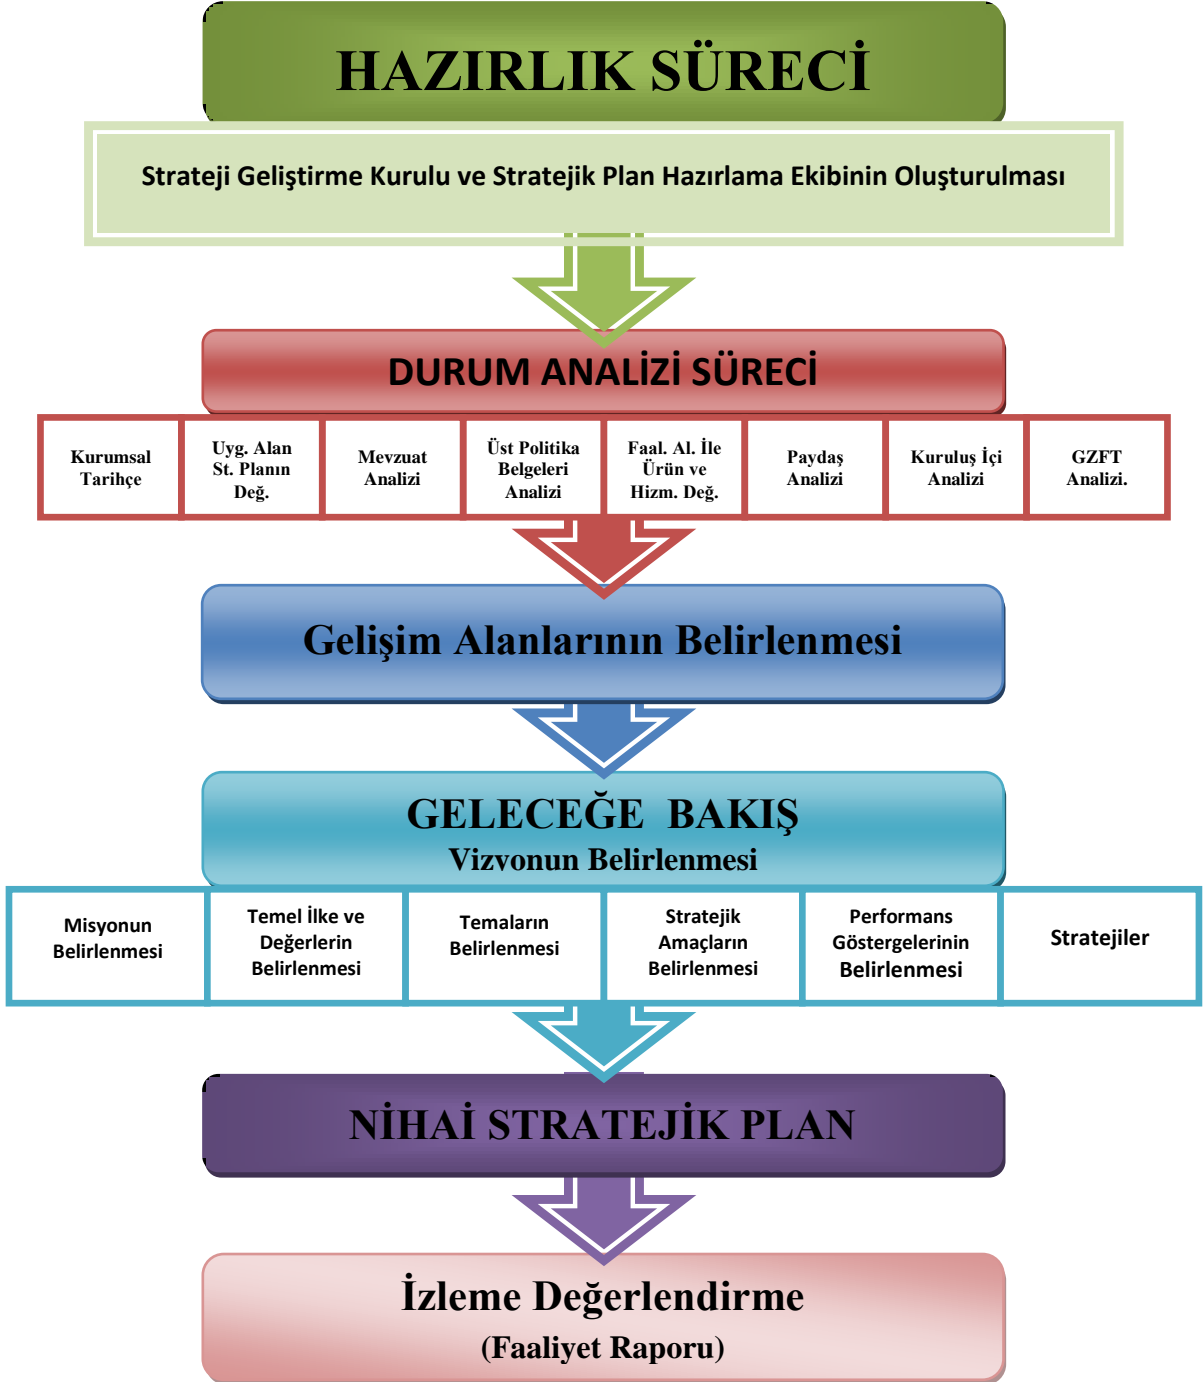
HAZIRLIK SÜRECİ

Strateji Geliştirme Kurulu ve Stratejik Plan Hazırlama Ekibinin Oluşturulması

DURUM ANALİZİ SÜRECİ

| Kurumsal Tarihçe | Uyg. Alan St. Planın Değ. | Mevzuat Analizi | Üst Politika Belgeleri Analizi | Faal. Al. İle Ürün ve Hizm. Değ. | Paydaş Analizi | Kuruluş İçi Analizi | GZFT Analizi. |
|---|---|---|---|---|---|---|---|

Gelişim Alanlarının Belirlenmesi

GELECEĞE BAKIŞ
Vizvonun Belirlenmesi

| Misyonun Belirlenmesi | Temel İlke ve Değerlerin Belirlenmesi | Temaların Belirlenmesi | Stratejik Amaçların Belirlenmesi | Performans Göstergelerinin Belirlenmesi | Stratejiler |
|---|---|---|---|---|---|

NİHAİ STRATEJİK PLAN

İzleme Değerlendirme
(Faaliyet Raporu)